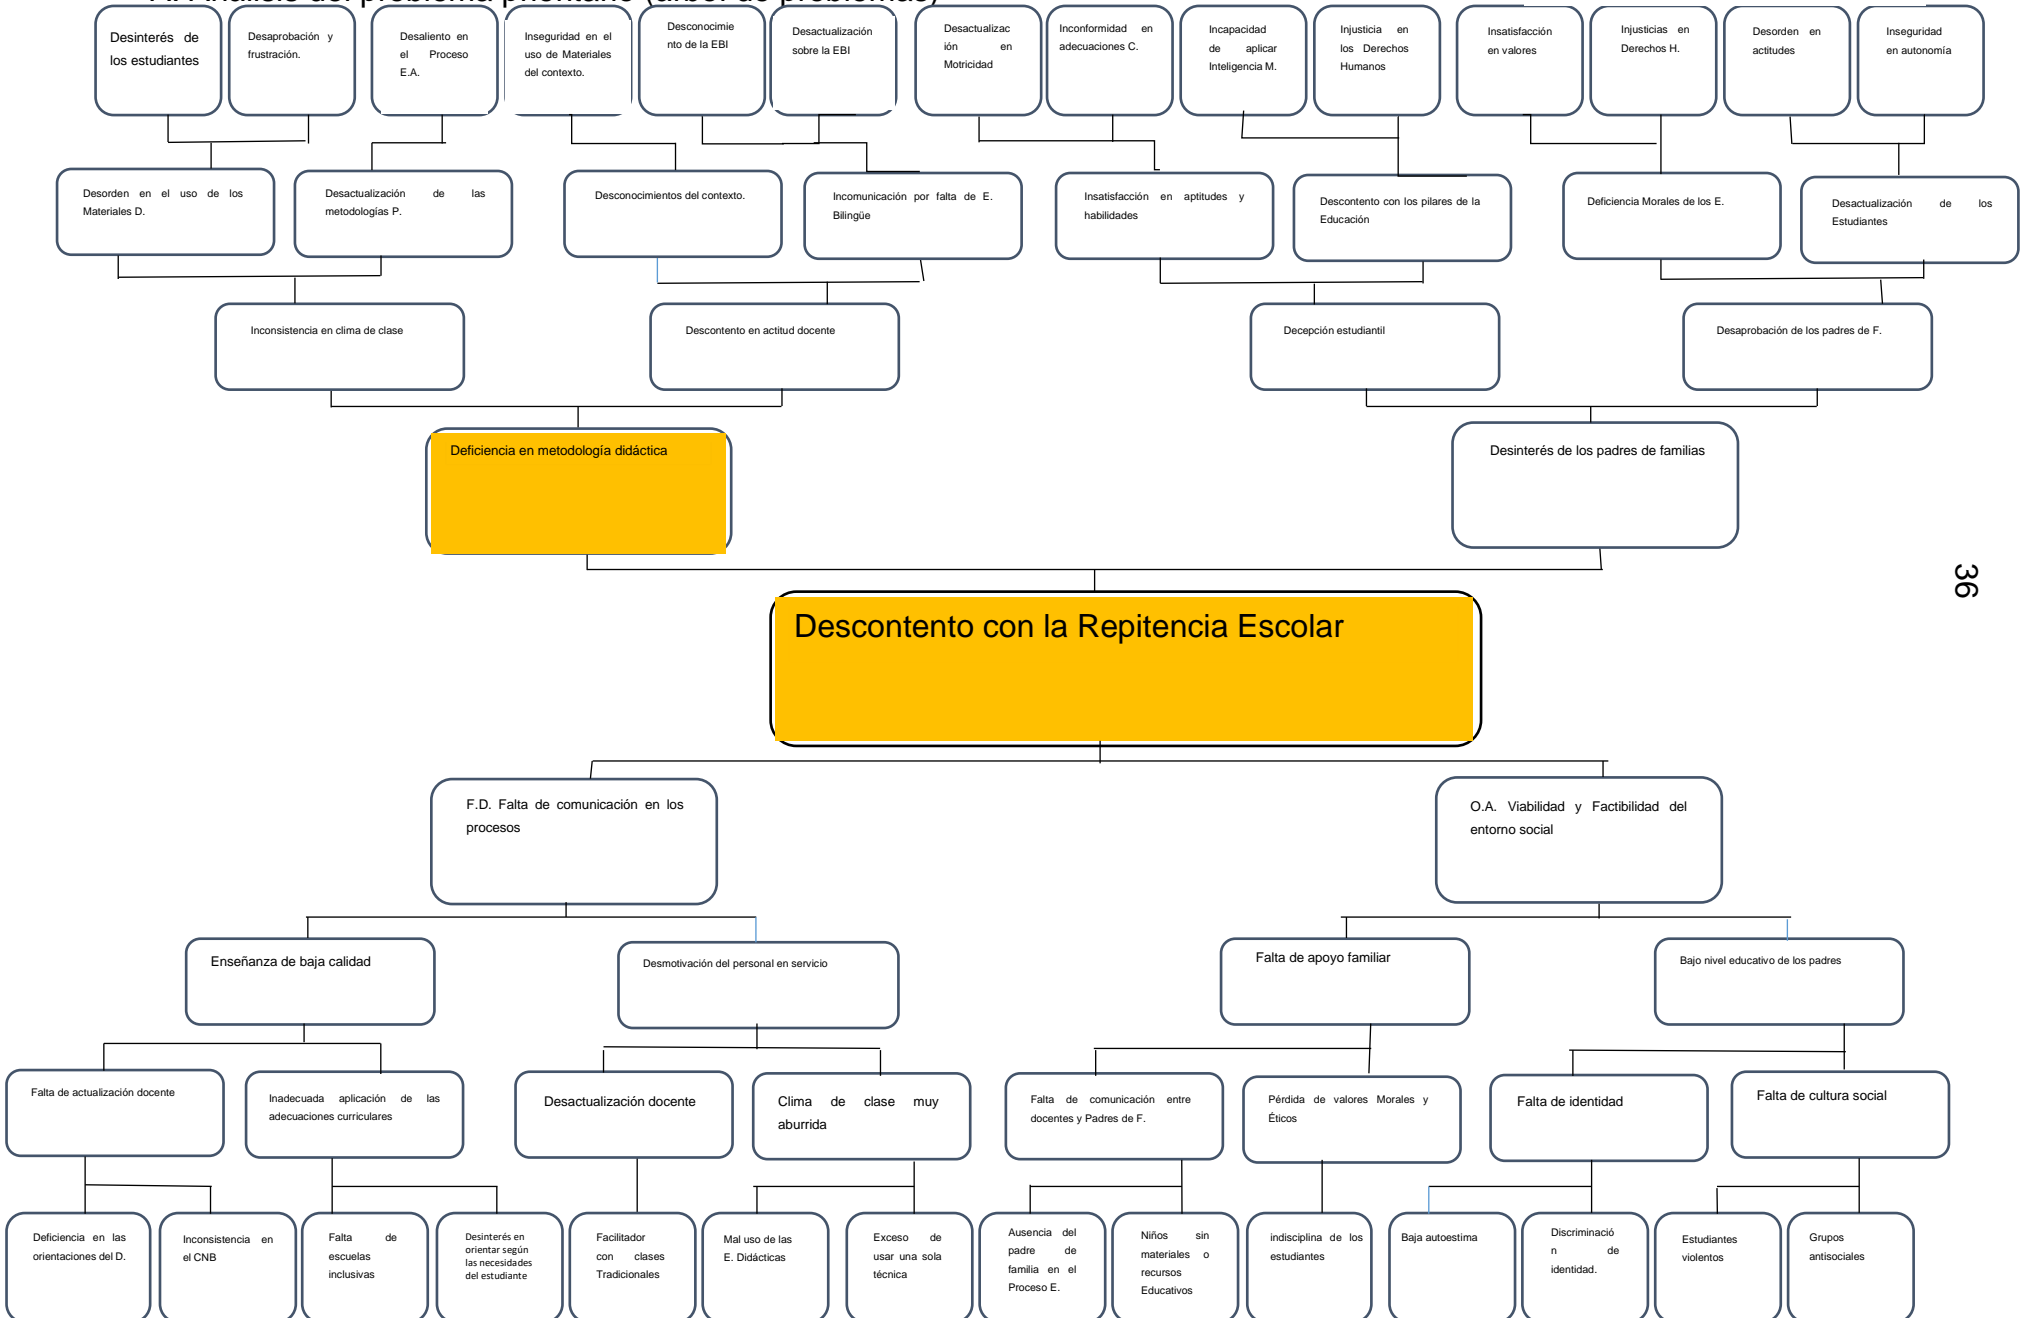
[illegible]

Desinterés de los estudiantes

Desaprobación y frustración.

Desaliento en el Proceso E.A.

Inseguridad en el uso de Materiales del contexto.

Desconocimiento de la EBI

Desactualización sobre la EBI

Desactualización en Motricidad

Inconformidad en adecuaciones C.

Incapacidad de aplicar Inteligencia M.

Injusticia en los Derechos Humanos

Insatisfacción en valores

Injusticias en Derechos H.

Desorden en actitudes

Inseguridad en autonomía

Desorden en el uso de los Materiales D.

Desactualización de las metodologías P.

Desconocimientos del contexto.

Incomunicación por falta de E. Bilingüe

Insatisfacción en aptitudes y habilidades

Descontento con los pilares de la Educación

Deficiencia Morales de los E.

Desactualización de los Estudiantes

Inconsistencia en clima de clase

Descontento en actitud docente

Decepción estudiantil

Desaprobación de los padres de F.

Deficiencia en metodología didáctica

Desinterés de los padres de familias

36

Descontento con la Repitencia Escolar

F.D. Falta de comunicación en los procesos

O.A. Viabilidad y Factibilidad del entorno social

Enseñanza de baja calidad

Desmotivación del personal en servicio

Falta de apoyo familiar

Bajo nivel educativo de los padres

Falta de actualización docente

Inadecuada aplicación de las adecuaciones curriculares

Desactualización docente

Clima de clase muy aburrida

Falta de comunicación entre docentes y Padres de F.

Pérdida de valores Morales y Éticos

Falta de identidad

Falta de cultura social

Deficiencia en las orientaciones del D.

Inconsistencia en el CNB

Falta de escuelas inclusivas

Desinterés en orientar según las necesidades del estudiante

Facilitador con clases Tradicionales

Mal uso de las E. Didácticas

Exceso de usar una sola técnica

Ausencia del padre de familia en el Proceso E.

Niños sin materiales o recursos Educativos

indisciplina de los estudiantes

Baja autoestima

Discriminación de identidad.

Estudiantes violentos

Grupos antisociales